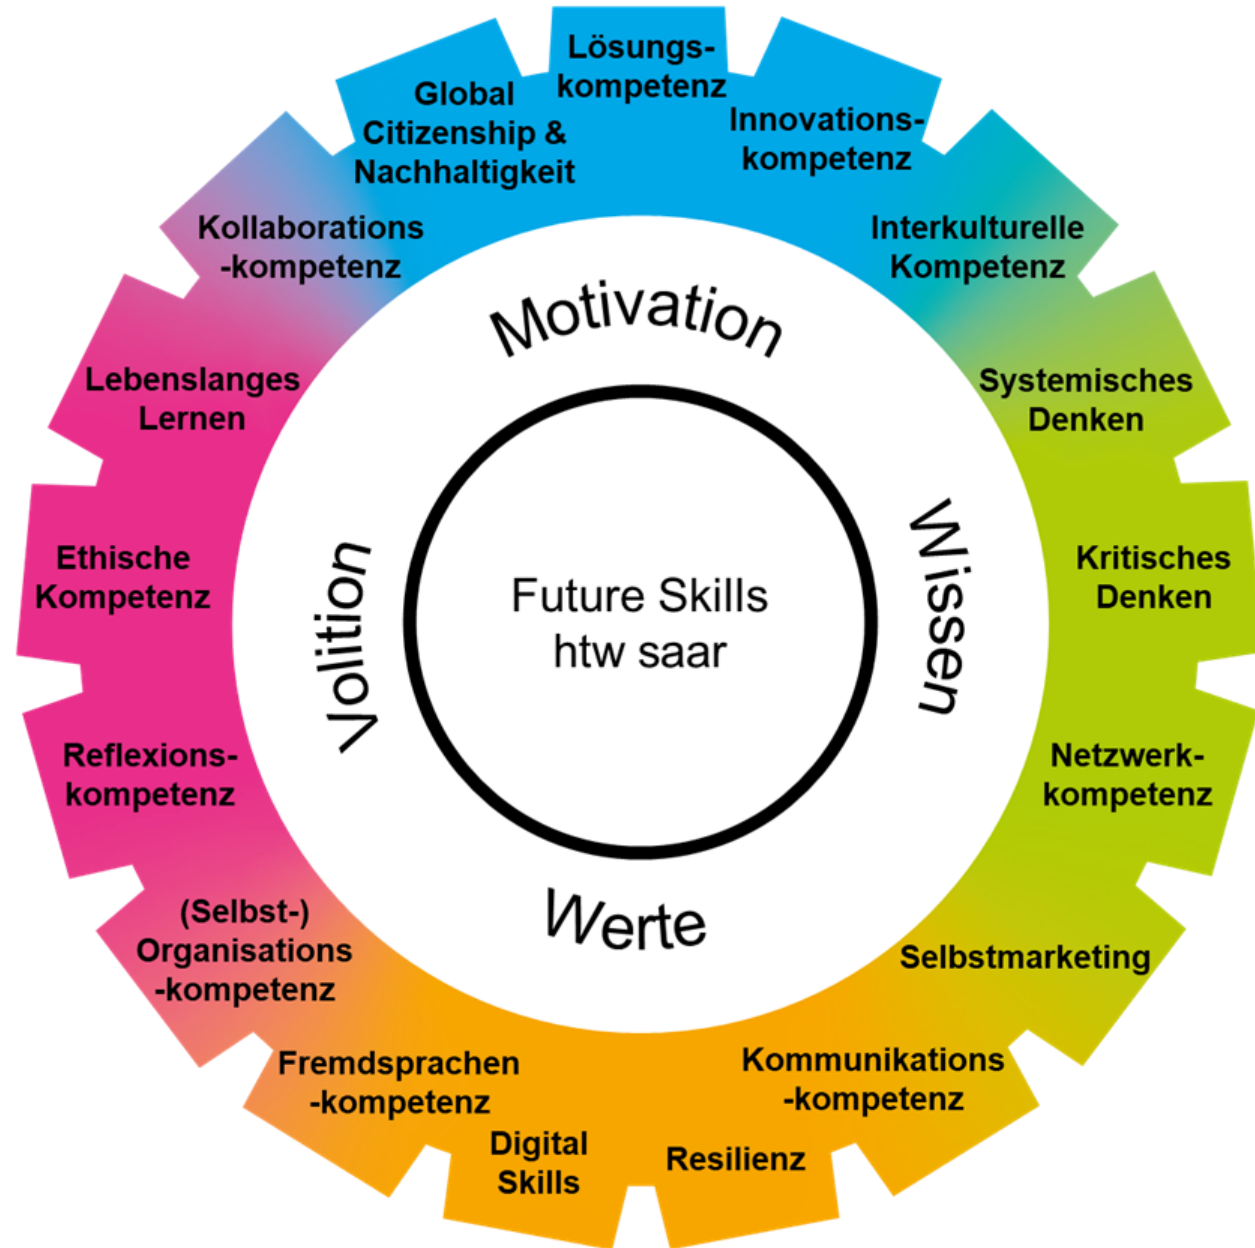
Lösungskompetenz

Innovationskompetenz

Interkulturelle Kompetenz

Systemisches Denken

Kritisches Denken

Netzwerkkompetenz

Selbstmarketing

Kommunikations-kompetenz

Resilienz

Digital Skills

Fremdsprachen-kompetenz

(Selbst-) Organisations-kompetenz

Reflexionskompetenz

Ethische Kompetenz

Lebenslanges Lernen

Kollaborations-kompetenz

Global Citizenship & Nachhaltigkeit

Motivation

Wissen

Werte

Volition

Future Skills htw saar